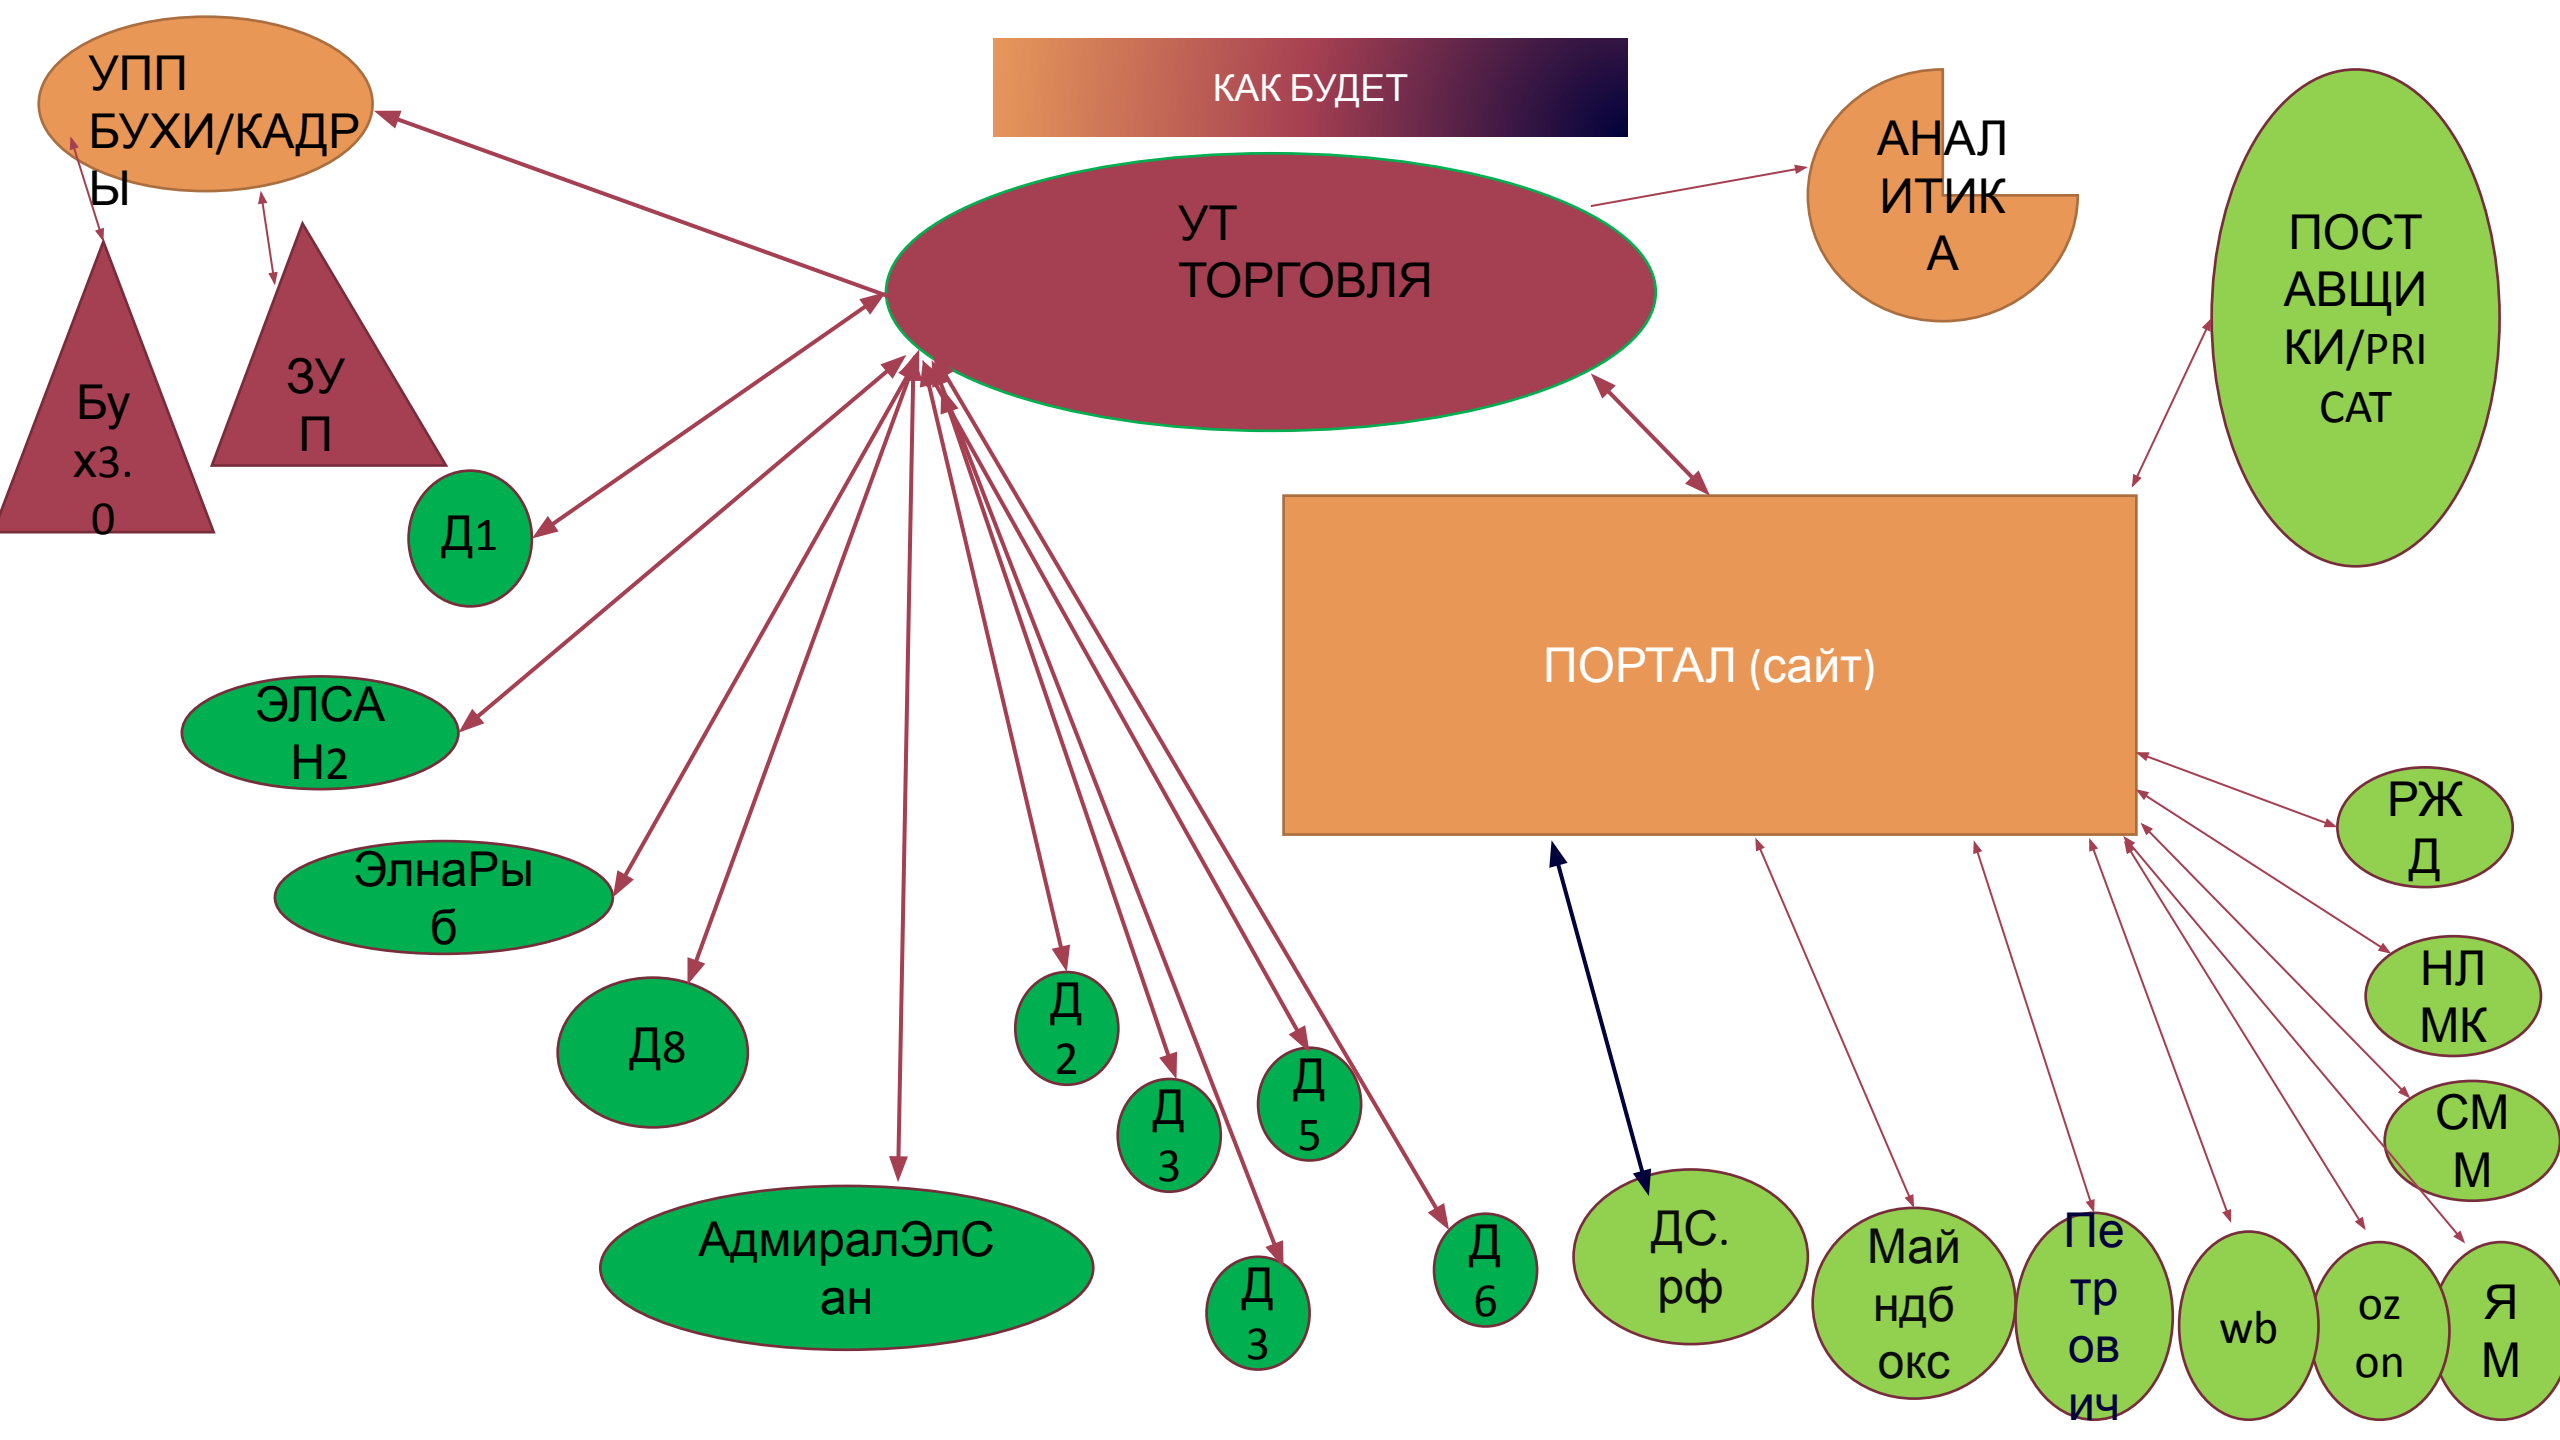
КАК БУДЕТ

УПП БУХИ/КАДРЫ

УТ ТОРГОВЛЯ

АНАЛИТИКА

ПОСТАВЩИКИ/PRICAT

Бух3.0

ЗУП

Д1

ЭЛСАН2

ЭлнаРыб

Д8

АдмиралЭлСан

Д2

Д3

Д3

Д5

Д6

ПОРТАЛ (сайт)

РЖД

НЛМК

СММ

ДС.рф

Майндбокс

Петрович

wb

ozon

ЯМ